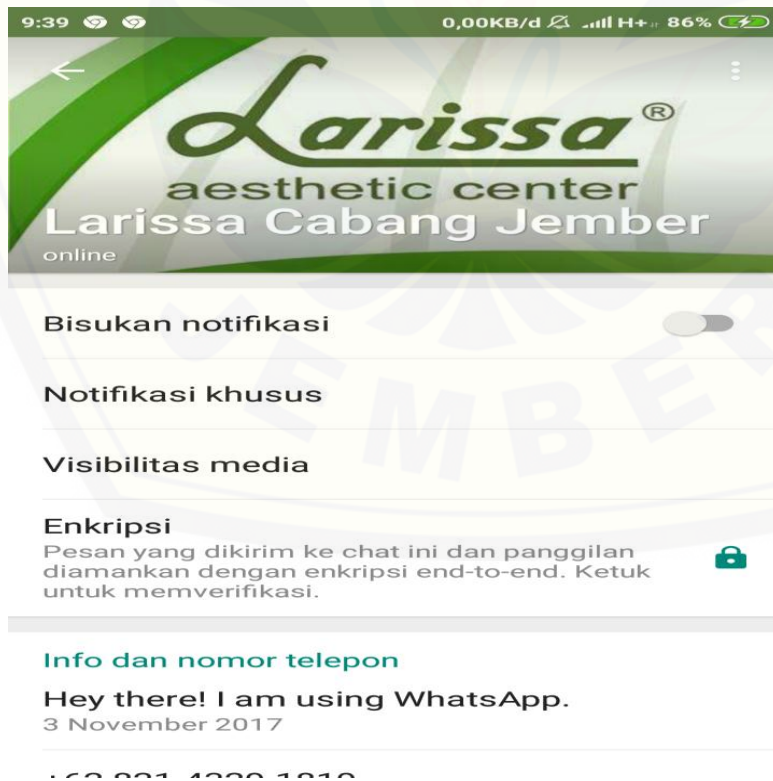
9:39 0,00KB/d H+ 86%

Larissa®
aesthetic center
Larissa Cabang Jember
online

Bisukan notifikasi

Notifikasi khusus

Visibilitas media

Enkripsi
Pesan yang dikirim ke chat ini dan panggilan diamankan dengan enkripsi end-to-end. Ketuk untuk memverifikasi.

Info dan nomor telepon

Hey there! I am using WhatsApp.
3 November 2017

+62 821-4339-1810